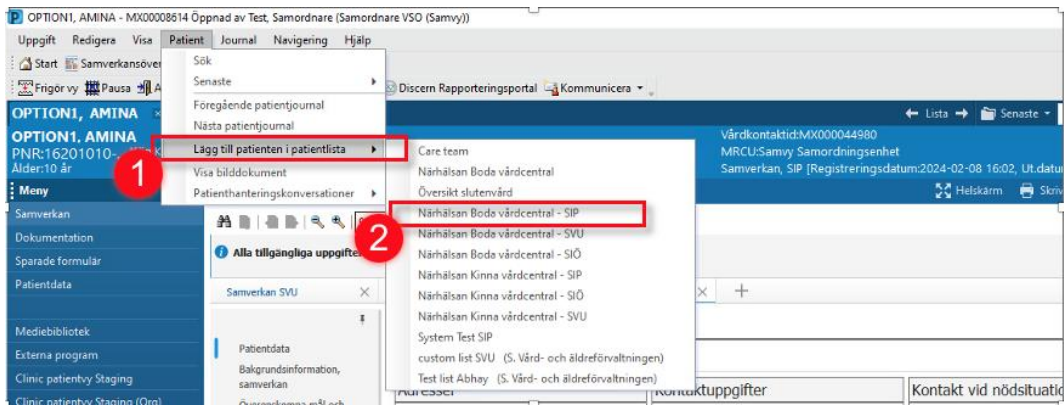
OPTION1, AMINA - MX00008614 Öppnad av Test, Samordnare (Samordnare VSO (Samvy))

Uppgift Redigera Visa Patient Journal Navigering Hjälp

Start Samverkansöver

Frigör vy Pausa A

Discern Rapporteringsportal Kommunicera

OPTION1, AMINA

OPTION1, AMINA
PNR:16201010-
Ålder:10 år

Meny

Samverkan
Dokumentation
Sparade formulär
Patientdata
Mediebibliotek
Externa program
Clinic patientvy Staging
Clinic patientvy Staging (Org)

Sök
Senaste
Föregående patientjournal
Nästa patientjournal
Lägg till patienten i patientlista
Visa bilddokument
Patienthanteringskonversationer

1

Care team
Närhälsan Boda vårdcentral
Översikt slutenvård
Närhälsan Boda vårdcentral - SIP
Närhälsan Boda vårdcentral - SVU
Närhälsan Boda vårdcentral - SIÖ
Närhälsan Kinna vårdcentral - SIP
Närhälsan Kinna vårdcentral - SIÖ
Närhälsan Kinna vårdcentral - SVU
System Test SIP
custom list SVU (S. Vård- och äldreförvaltningen)
Test list Abhay (S. Vård- och äldreförvaltningen)

2

Alla tillgängliga uppgifter

Samverkan SVU

Patientdata
Bakgrundsinformation, samverkan

Lista Senaste

Vårdkontaktid:MX000044980
MRCU:Samvy Samordningsenhet
Samverkan, SIP [Registreringsdatum:2024-02-08 16:02, Ut.datu

Helskärm Skriv

Adresser
Kontaktuppgifter
Kontakt vid nödsituatio